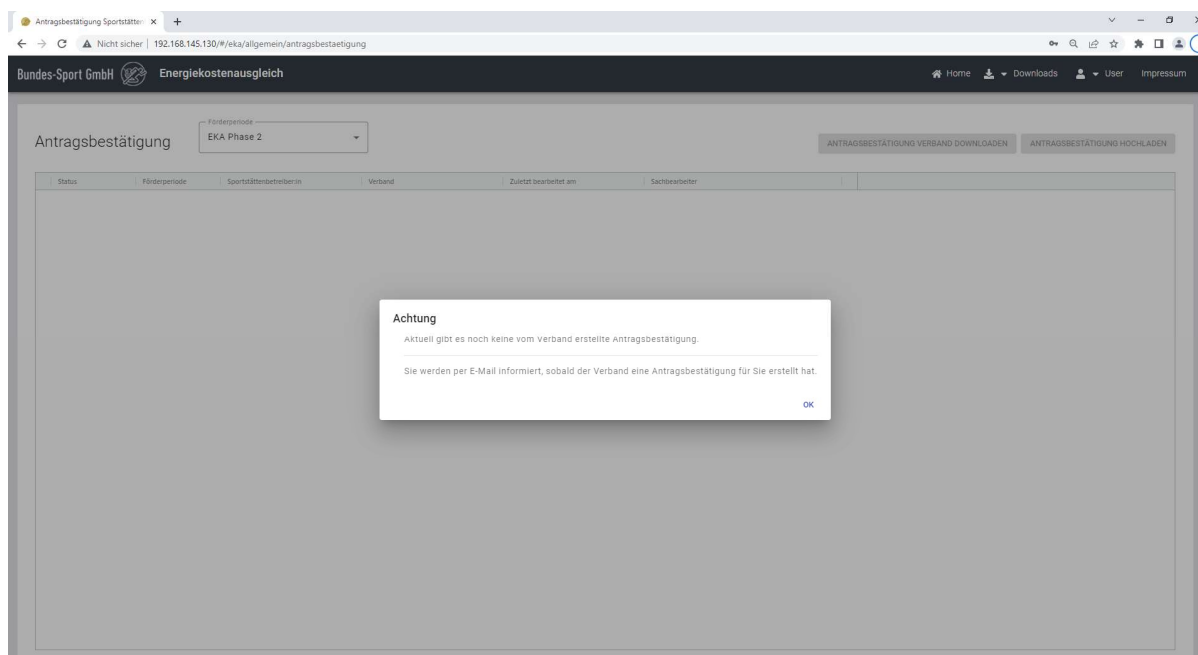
Antragsbestätigung Sportstätten ×

Nicht sicher | 192.168.145.130/#/eka/allgemein/antragsbestaetigung

Bundes-Sport GmbH Energiekostenausgleich

Home Downloads User Impressum

Antragsbestätigung

Förderperiode
EKA Phase 2

ANTRAGSBESTÄTIGUNG VERBAND DOWNLOADEN ANTRAGSBESTÄTIGUNG HOCHLADEN

| Status | Förderperiode | Sportstättenbetreiber:in | Verband | Zuletzt bearbeitet am | Sachbearbeiter |
|---|---|---|---|---|---|

Achtung

Aktuell gibt es noch keine vom Verband erstellte Antragsbestätigung.

Sie werden per E-Mail informiert, sobald der Verband eine Antragsbestätigung für Sie erstellt hat.

OK